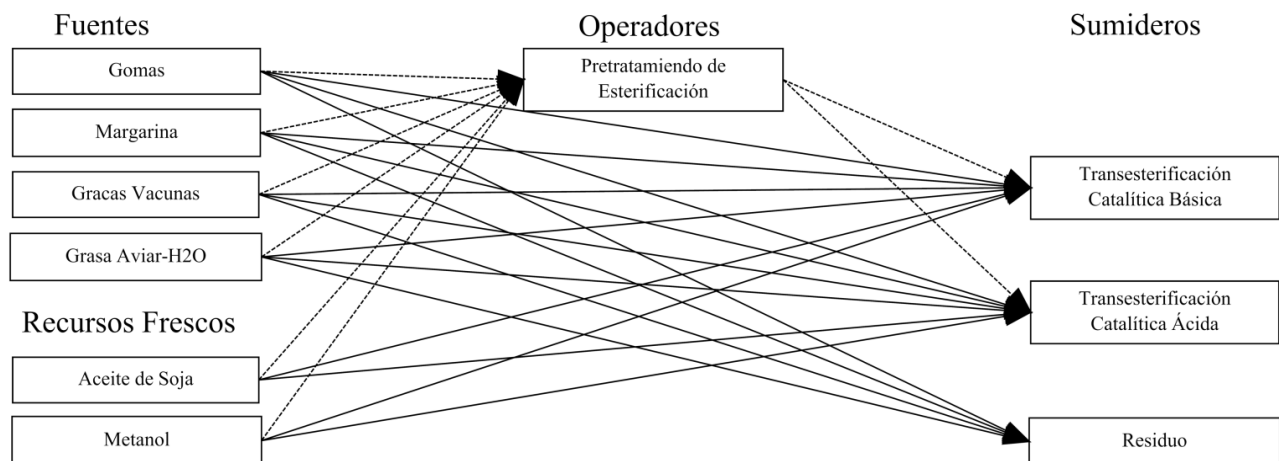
Fuentes

Operadores

Sumideros

Gomas

Pretratamiendo de Esterificación

Margarina

Transesterificación Catalítica Básica

Gracas Vacunas

Grasa Aviar-H2O

Recursos Frescos

Transesterificación Catalítica Ácida

Aceite de Soja

Metanol

Residuo